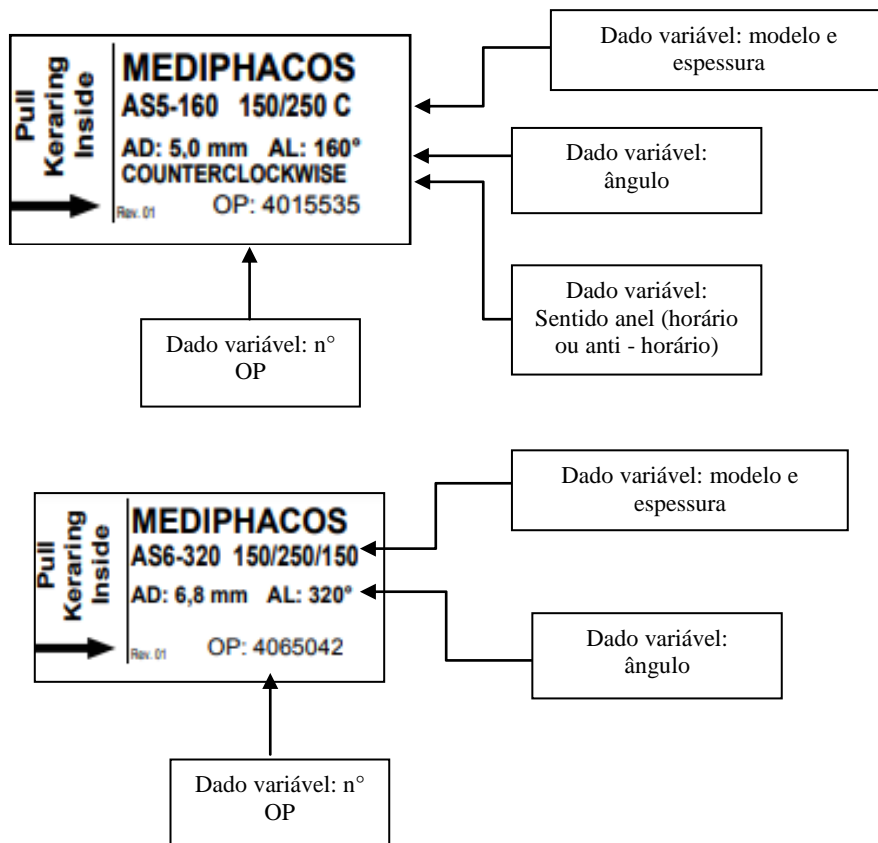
Pull Keraring Inside

MEDIPHACOS
AS5-160 150/250 C
AD: 5,0 mm AL: 160°
COUNTERCLOCKWISE
Rev. 01
OP: 4015535

Dado variável: modelo e espessura

Dado variável: ângulo

Dado variável: Sentido anel (horário ou anti - horário)

Dado variável: n° OP

Pull Keraring Inside

MEDIPHACOS
AS6-320 150/250/150
AD: 6,8 mm AL: 320°
Rev. 01
OP: 4065042

Dado variável: modelo e espessura

Dado variável: ângulo

Dado variável: n° OP